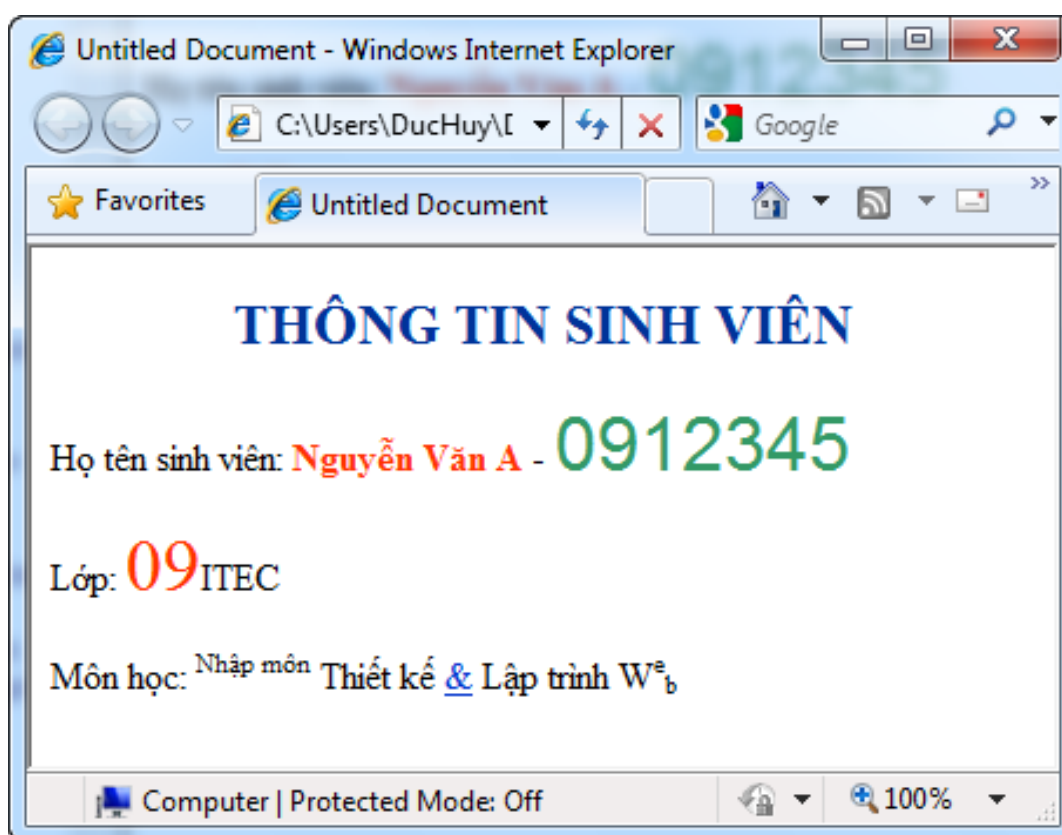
Untitled Document - Windows Internet Explorer

C:\Users\DucHuy\[

Google

Favorites

Untitled Document

THÔNG TIN SINH VIÊN

Họ tên sinh viên: Nguyễn Văn A - 0912345

Lớp: 09ITEC

Môn học: $^{\text{Nhập môn}}$ Thiết kế & Lập trình W$^{e}$$_{b}$

Computer | Protected Mode: Off

100%